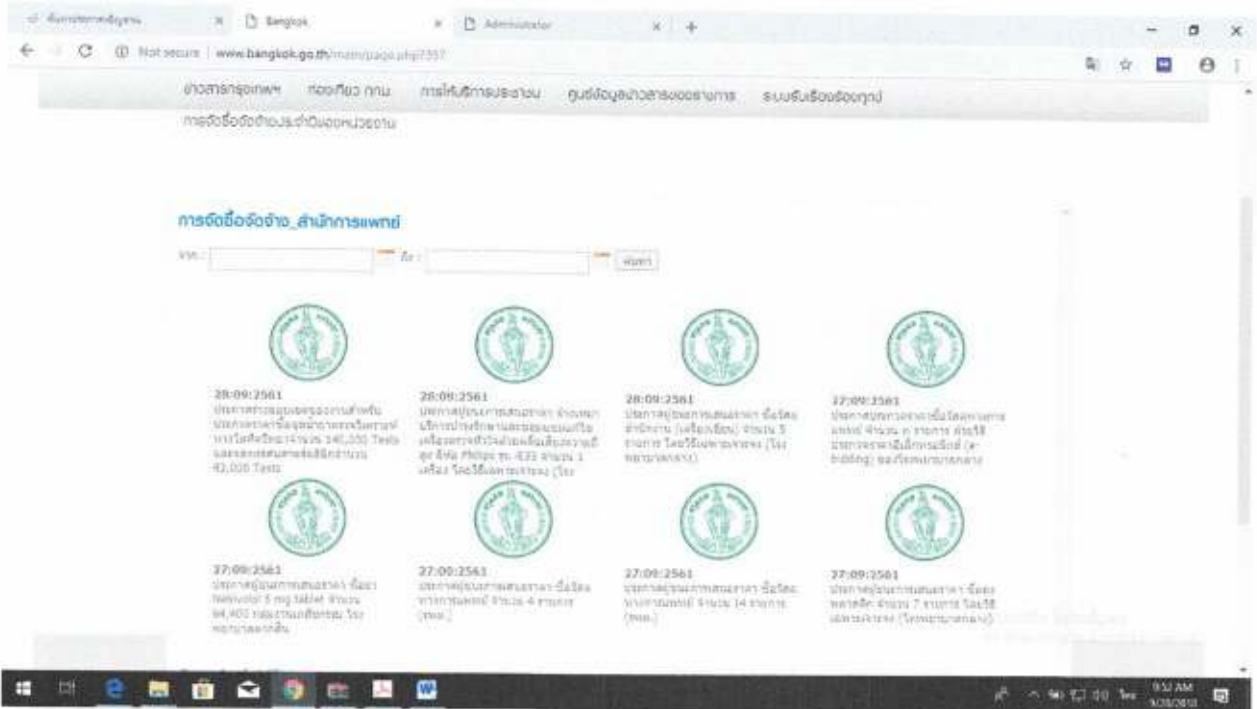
Bangkok
Administrator
Not secure | www.bangkok.go.th/main/page.php?357

ข่าวสารกรุงเทพฯ ท่องเที่ยว กทม. การให้บริการประชาชน ศูนย์ข้อมูลข่าวสารของราชการ ระบบรับเรื่องร้องทุกข์
การจัดซื้อจัดจ้างประจำปีของหน่วยงาน

การจัดซื้อจัดจ้าง_สำนักการแพทย์

จาก : ถึง : ค้นหา

28:09:2561
ประกาศผู้ชนะการเสนอราคา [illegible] 140,000 Tests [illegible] 42,000 Tests

28:09:2561
ประกาศผู้ชนะการเสนอราคา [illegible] Philips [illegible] 1 เครื่อง โดยวิธีเฉพาะเจาะจง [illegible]

28:09:2561
ประกาศผู้ชนะการเสนอราคา ซื้อวัสดุสำนักงาน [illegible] จำนวน 5 รายการ โดยวิธีเฉพาะเจาะจง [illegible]

27:09:2561
ประกาศ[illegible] จำนวน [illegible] รายการ ด้วยวิธีประกวดราคาอิเล็กทรอนิกส์ (e-bidding) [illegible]

27:09:2561
ประกาศผู้ชนะการเสนอราคา ซื้อยา Nebivolol 5 mg tablet จำนวน 64,400 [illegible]

27:09:2561
ประกาศผู้ชนะการเสนอราคา ซื้อวัสดุการแพทย์ จำนวน 4 รายการ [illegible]

27:09:2561
ประกาศผู้ชนะการเสนอราคา ซื้อวัสดุการแพทย์ จำนวน 14 รายการ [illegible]

27:09:2561
ประกาศผู้ชนะการเสนอราคา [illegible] จำนวน 7 รายการ โดยวิธีเฉพาะเจาะจง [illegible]

9:52 AM